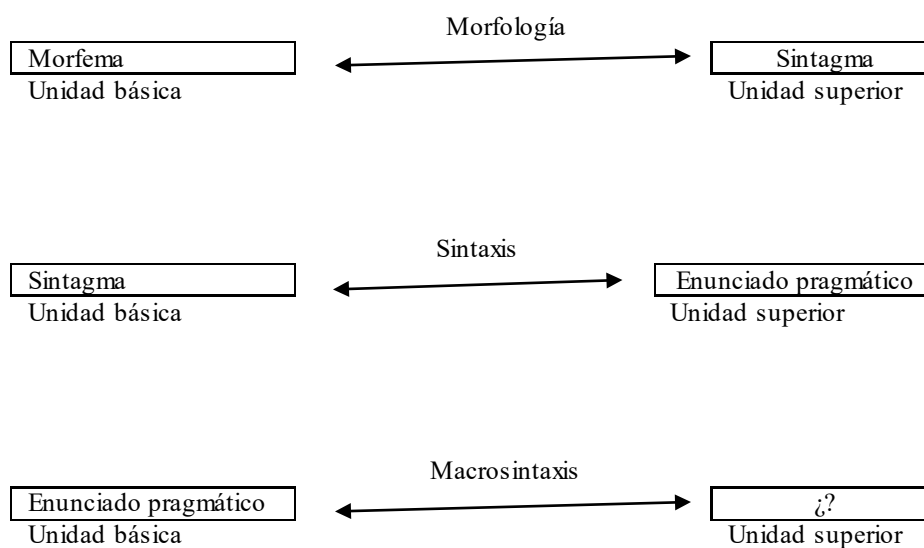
Morfología

Morfema
Unidad básica

Sintagma
Unidad superior

Sintaxis

Sintagma
Unidad básica

Enunciado pragmático
Unidad superior

Macrosintaxis

Enunciado pragmático
Unidad básica

¿?
Unidad superior